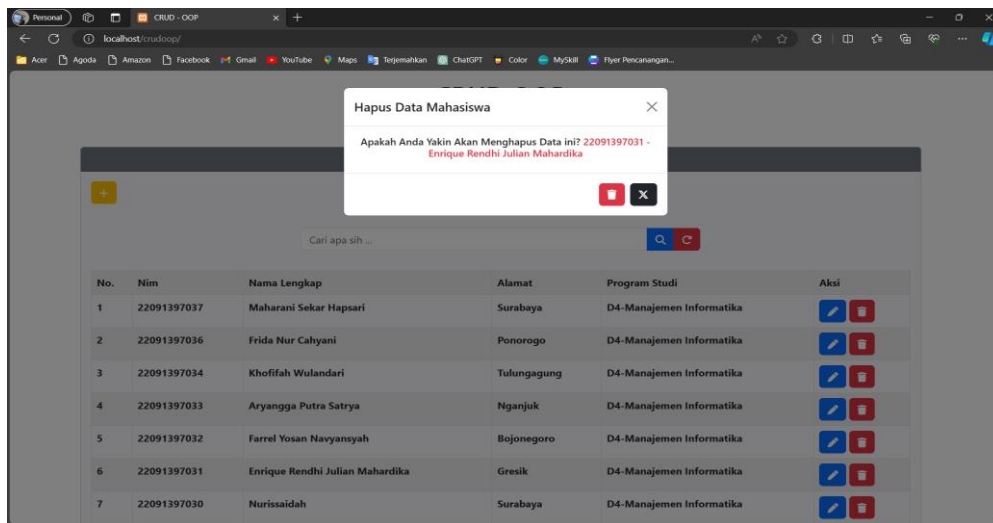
Personal
CRUD - OOP
localhost/crudoop/
Acer Agoda Amazon Facebook Gmail YouTube Maps Terjemahkan ChatGPT Color MySkill Flyer Pencanangan...

Hapus Data Mahasiswa

Apakah Anda Yakin Akan Menghapus Data ini? 22091397031 - Enrique Rendhi Julian Mahardika

Cari apa sih ...

| No. | Nim | Nama Lengkap | Alamat | Program Studi | Aksi |
|---|---|---|---|---|---|
| 1 | 22091397037 | Maharani Sekar Hapsari | Surabaya | D4-Manajemen Informatika | |
| 2 | 22091397036 | Frida Nur Cahyani | Ponorogo | D4-Manajemen Informatika | |
| 3 | 22091397034 | Khofifah Wulandari | Tulungagung | D4-Manajemen Informatika | |
| 4 | 22091397033 | Aryangga Putra Satrya | Nganjuk | D4-Manajemen Informatika | |
| 5 | 22091397032 | Farrel Yosan Navyansyah | Bojonegoro | D4-Manajemen Informatika | |
| 6 | 22091397031 | Enrique Rendhi Julian Mahardika | Gresik | D4-Manajemen Informatika | |
| 7 | 22091397030 | Nurissaidah | Surabaya | D4-Manajemen Informatika | |